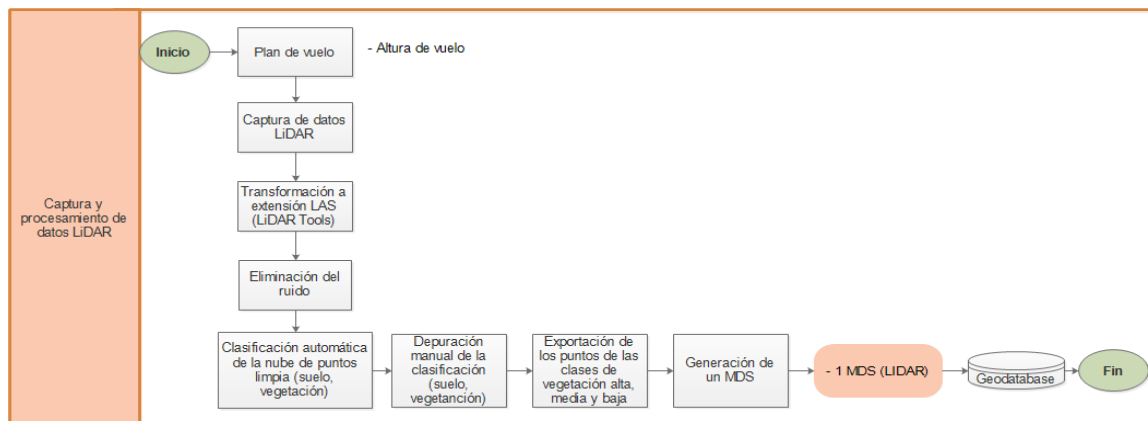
Captura y procesamiento de datos LiDAR

Inicio

Plan de vuelo

- Altura de vuelo

Captura de datos LiDAR

Transformación a extensión LAS (LiDAR Tools)

Eliminación del ruido

Clasificación automática de la nube de puntos limpia (suelo, vegetación)

Depuración manual de la clasificación (suelo, vegetanción)

Exportación de los puntos de las clases de vegetación alta, media y baja

Generación de un MDS

- 1 MDS (LIDAR)

Geodatabase

Fin